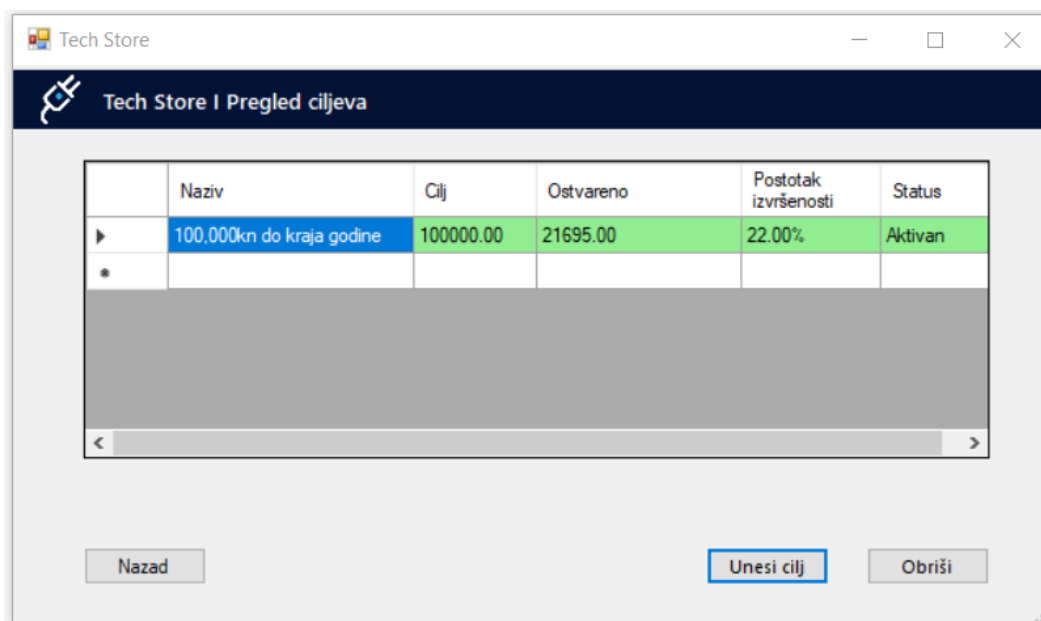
Tech Store

Tech Store I Pregled ciljeva

| | Naziv | Cilj | Ostvareno | Postotak izvršenosti | Status |
|---|---|---|---|---|---|
| ▶ | 100,000kn do kraja godine | 100000.00 | 21695.00 | 22.00% | Aktivan |
| * | | | | | |

Nazad

Unesi cilj

Obriši